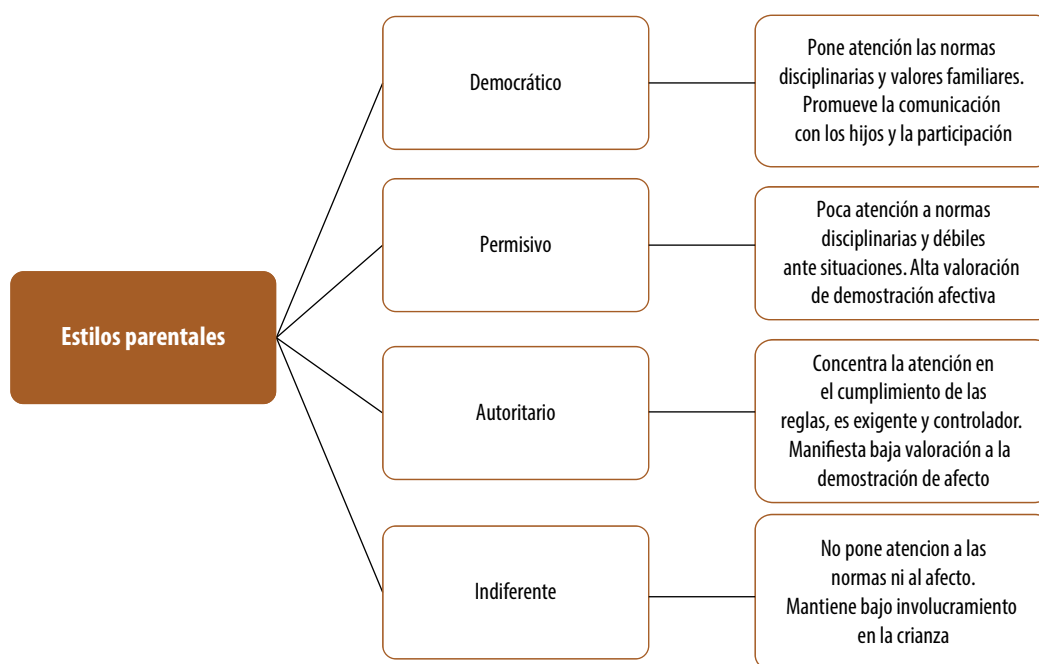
Estilos parentales

Democrático

Pone atención las normas disciplinarias y valores familiares. Promueve la comunicación con los hijos y la participación

Permisivo

Poca atención a normas disciplinarias y débiles ante situaciones. Alta valoración de demostración afectiva

Autoritario

Concentra la atención en el cumplimiento de las reglas, es exigente y controlador. Manifiesta baja valoración a la demostración de afecto

Indiferente

No pone atencion a las normas ni al afecto. Mantiene bajo involucramiento en la crianza